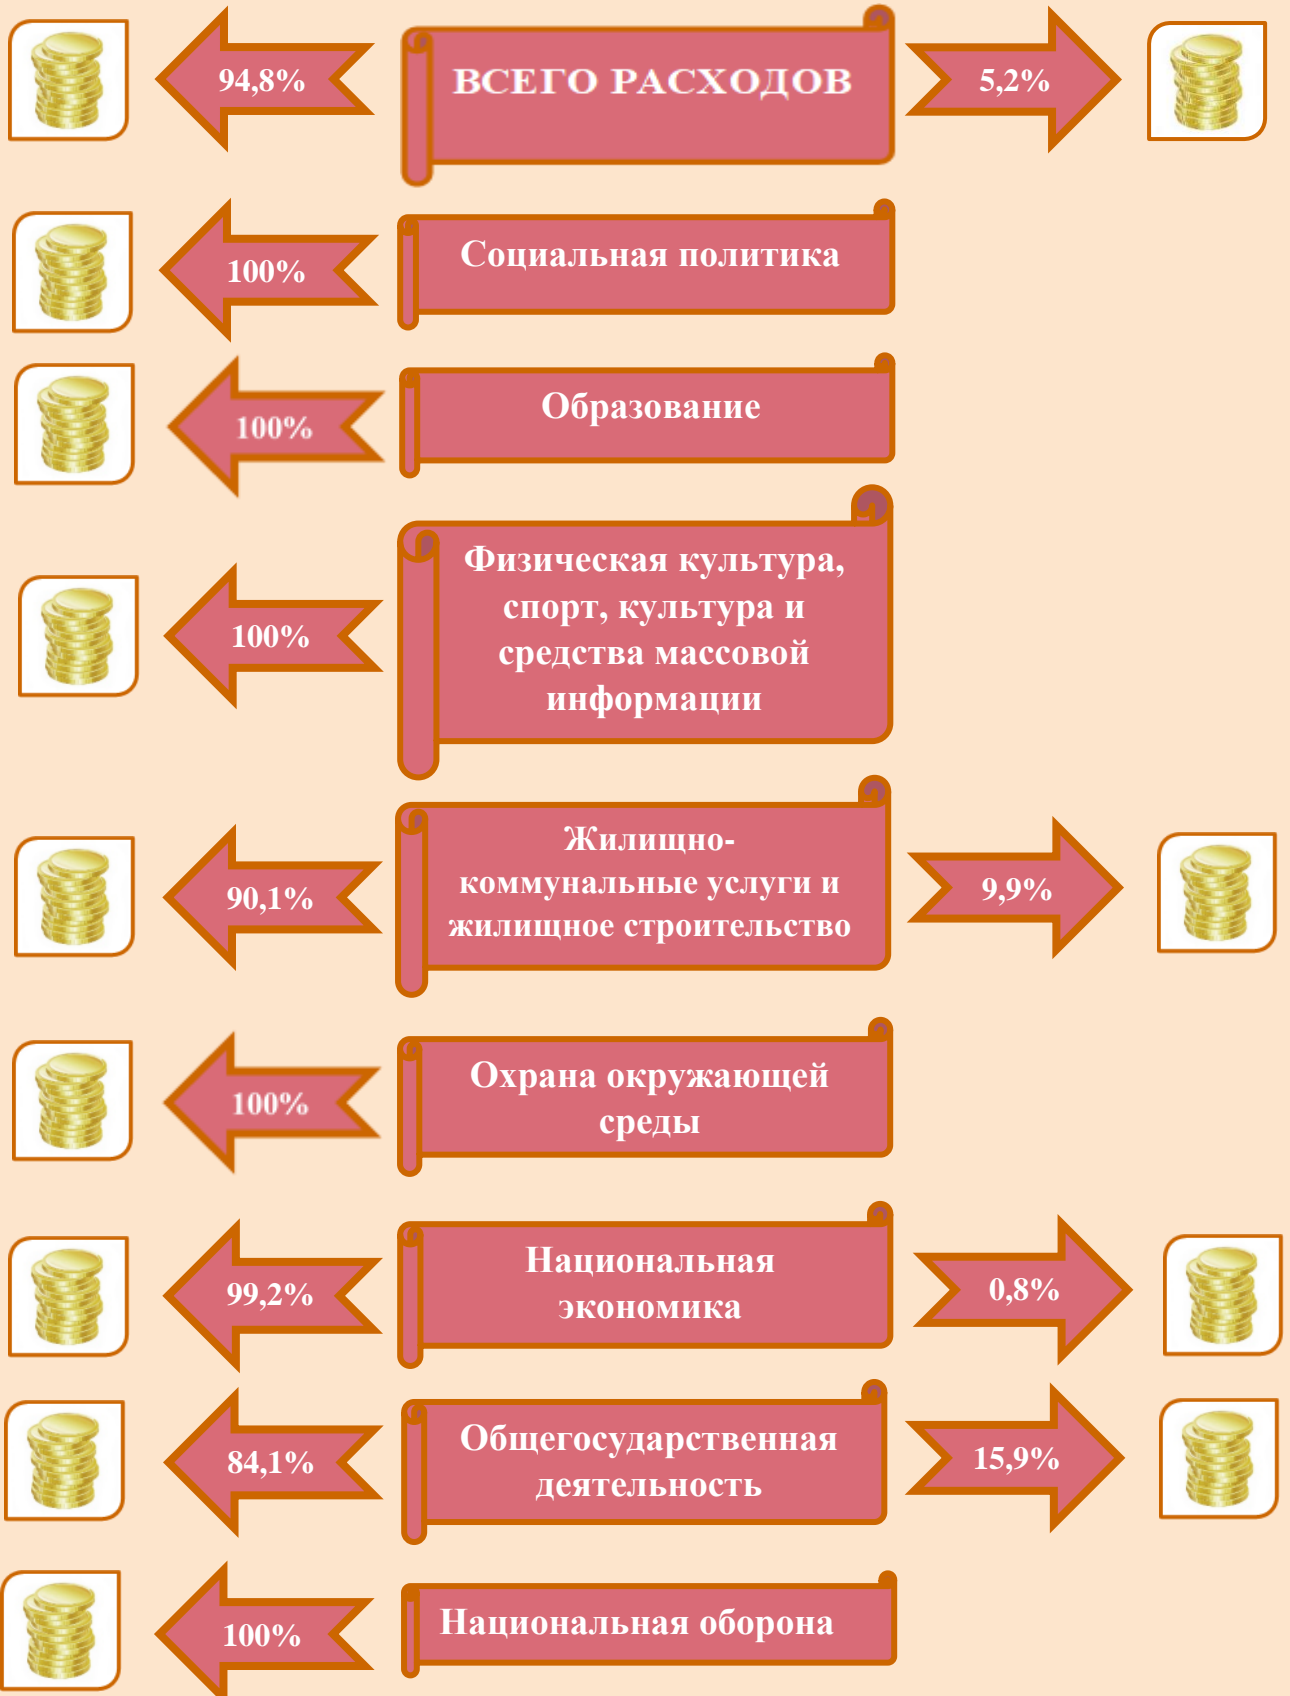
94,8%

ВСЕГО РАСХОДОВ

5,2%

100%

Социальная политика

100%

Образование

100%

Физическая культура, спорт, культура и средства массовой информации

90,1%

Жилищно-коммунальные услуги и жилищное строительство

9,9%

100%

Охрана окружающей среды

99,2%

Национальная экономика

0,8%

84,1%

Общегосударственная деятельность

15,9%

100%

Национальная оборона